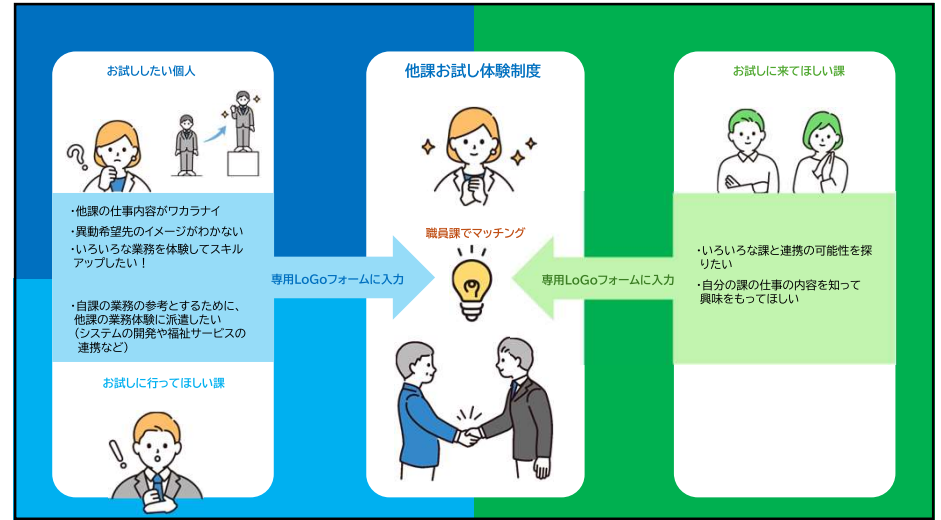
お試ししたい個人

・他課の仕事内容がワカラナイ
・異動希望先のイメージがわかない
・いろいろな業務を体験してスキルアップしたい！

・自課の業務の参考とするために、他課の業務体験に派遣したい（システムの開発や福祉サービスの連携など）

お試しに行ってほしい課

専用LoGoフォームに入力

他課お試し体験制度

職員課でマッチング

専用LoGoフォームに入力

お試しに来てほしい課

・いろいろな課と連携の可能性を探りたい
・自分の課の仕事の内容を知って興味をもってほしい